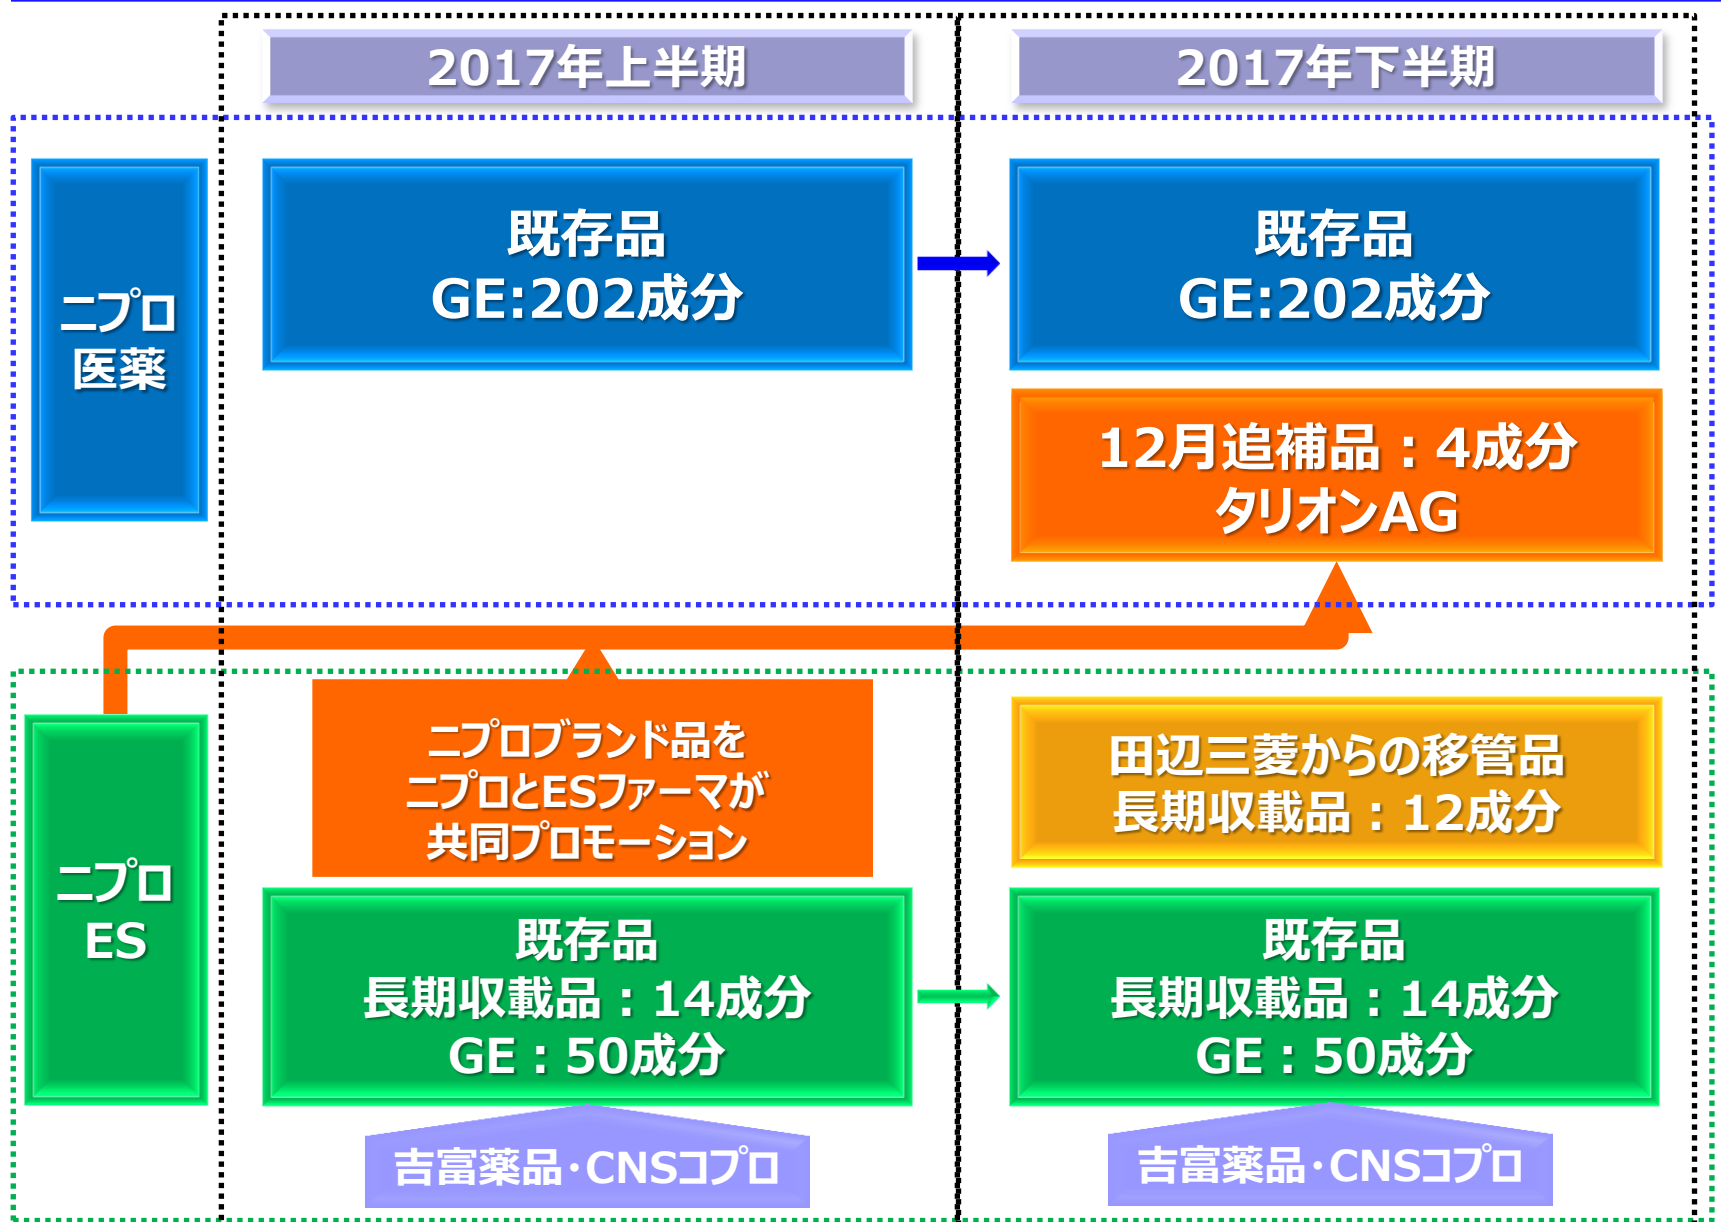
2017年上半期

2017年下半期

ニプロ医薬

既存品
GE:202成分

既存品
GE:202成分

12月追補品：4成分
タリオンAG

ニプロブランド品を
ニプロとESファーマが
共同プロモーション

田辺三菱からの移管品
長期収載品：12成分

ニプロES

既存品
長期収載品：14成分
GE：50成分

既存品
長期収載品：14成分
GE：50成分

吉富薬品・CNSコプロ

吉富薬品・CNSコプロ